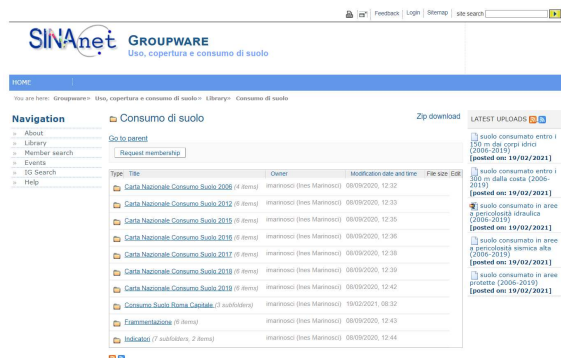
Feedback | Login | Sitemap | site search

SINAnet GROUPWARE
Uso, copertura e consumo di suolo

HOME

You are here: Groupware» Uso, copertura e consumo di suolo» Library» Consumo di suolo

Navigation
» About
» Library
» Member search
» Events
» IG Search
» Help

Consumo di suolo

Zip download

Go to parent

Request membership

| Type | Title | Owner | Modification date and time | File size | Edit |
|---|---|---|---|---|---|
| | Carta Nazionale Consumo Suolo 2006 (4 items) | imarinosci (Ines Marinosci) | 08/09/2020, 12:32 | | |
| | Carta Nazionale Consumo Suolo 2012 (6 items) | imarinosci (Ines Marinosci) | 08/09/2020, 12:33 | | |
| | Carta Nazionale Consumo Suolo 2015 (6 items) | imarinosci (Ines Marinosci) | 08/09/2020, 12:35 | | |
| | Carta Nazionale Consumo Suolo 2016 (6 items) | imarinosci (Ines Marinosci) | 08/09/2020, 12:36 | | |
| | Carta Nazionale Consumo Suolo 2017 (6 items) | imarinosci (Ines Marinosci) | 08/09/2020, 12:38 | | |
| | Carta Nazionale Consumo Suolo 2018 (6 items) | imarinosci (Ines Marinosci) | 08/09/2020, 12:39 | | |
| | Carta Nazionale Consumo Suolo 2019 (6 items) | imarinosci (Ines Marinosci) | 08/09/2020, 12:42 | | |
| | Consumo Suolo Roma Capitale (3 subfolders) | imarinosci (Ines Marinosci) | 19/02/2021, 08:32 | | |
| | Frammentazione (6 items) | imarinosci (Ines Marinosci) | 08/09/2020, 12:43 | | |
| | Indicatori (7 subfolders, 2 items) | imarinosci (Ines Marinosci) | 08/09/2020, 12:44 | | |

LATEST UPLOADS
suolo consumato entro i 150 m dai corpi idrici (2006-2019)
[posted on: 19/02/2021]
suolo consumato entro i 300 m dalla costa (2006-2019)
[posted on: 19/02/2021]
suolo consumato in aree a pericolosità idraulica (2006-2019)
[posted on: 19/02/2021]
suolo consumato in aree a pericolosità sismica alta (2006-2019)
[posted on: 19/02/2021]
suolo consumato in aree protette (2006-2019)
[posted on: 19/02/2021]